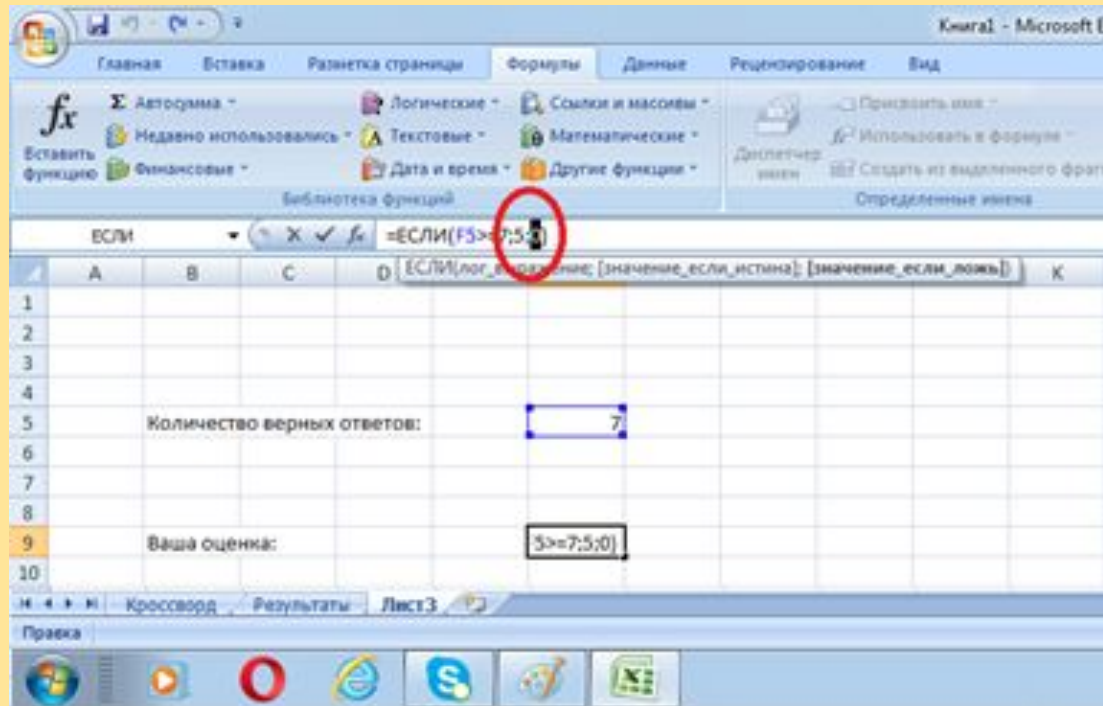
Книга1 - Microsoft E

Главная Вставка Разметка страницы Формулы Данные Рецензирование Вид

Вставить функцию
Σ Автосумма
Недавно использовались
Финансовые
Логические
Текстовые
Дата и время
Ссылки и массивы
Математические
Другие функции
Библиотека функций

Диспетчер имен
Присвоить имя
Использовать в формуле
Создать из выделенного фрагм
Определенные имена

ЕСЛИ =ЕСЛИ(F5>=7;5;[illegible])

ЕСЛИ(лог_выражение; [значение_если_истина]; [значение_если_ложь])

| | A | B | C | D | | | | | | K |
|---|---|---|---|---|---|---|---|---|---|---|
| 1 | | | | | | | | | | |
| 2 | | | | | | | | | | |
| 3 | | | | | | | | | | |
| 4 | | | | | | | | | | |
| 5 | | Количество верных ответов: | | | | 7 | | | | |
| 6 | | | | | | | | | | |
| 7 | | | | | | | | | | |
| 8 | | | | | | | | | | |
| 9 | | Ваша оценка: | | | | 5>=7;5;0) | | | | |
| 10 | | | | | | | | | | |

Кроссворд Результаты Лист3

Правка